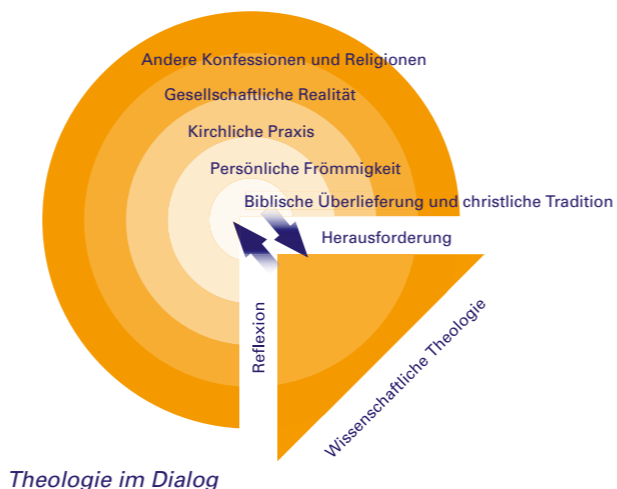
Andere Konfessionen und Religionen

Gesellschaftliche Realität

Kirchliche Praxis

Persönliche Frömmigkeit

Biblische Überlieferung und christliche Tradition

Herausforderung

Reflexion

Wissenschaftliche Theologie

Theologie im Dialog